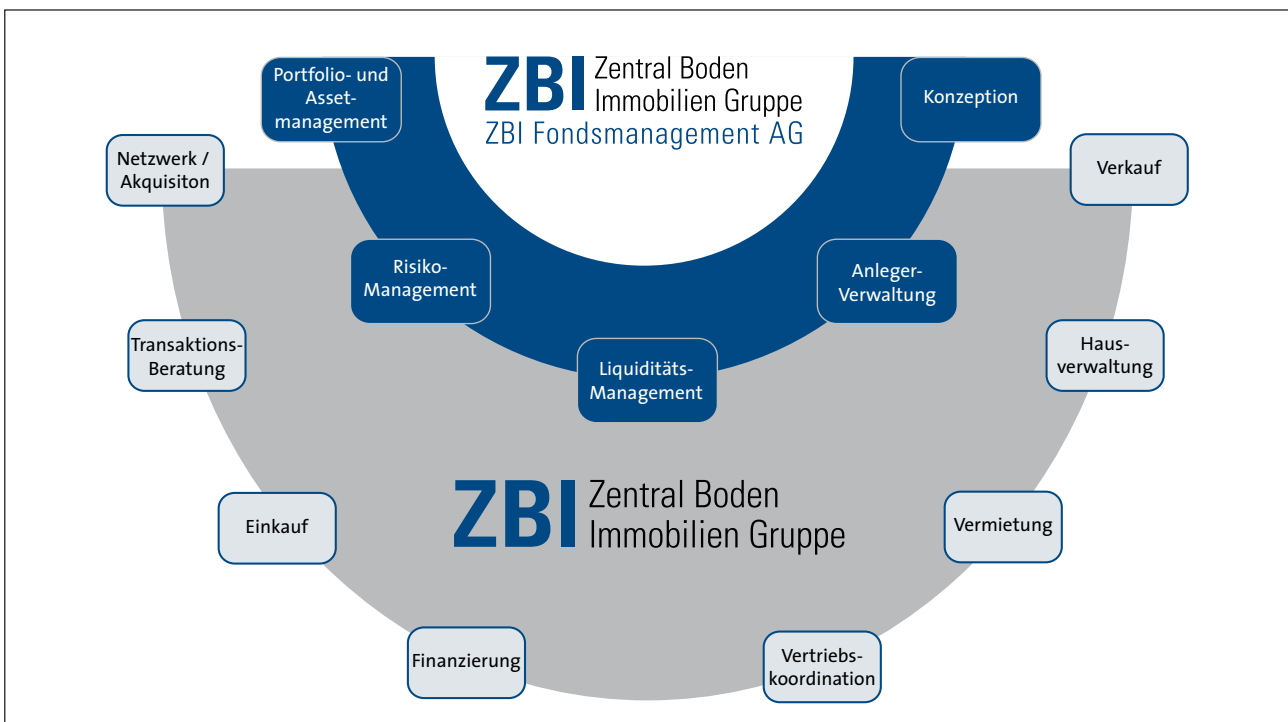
ZBI Zentral Boden Immobilien Gruppe
ZBI Fondsmanagement AG

Portfolio- und Assetmanagement

Konzeption

Netzwerk / Akquisiton

Verkauf

Risiko-Management

Anleger-Verwaltung

Transaktions-Beratung

Hausverwaltung

Liquiditäts-Management

ZBI Zentral Boden Immobilien Gruppe

Einkauf

Vermietung

Finanzierung

Vertriebskoordination